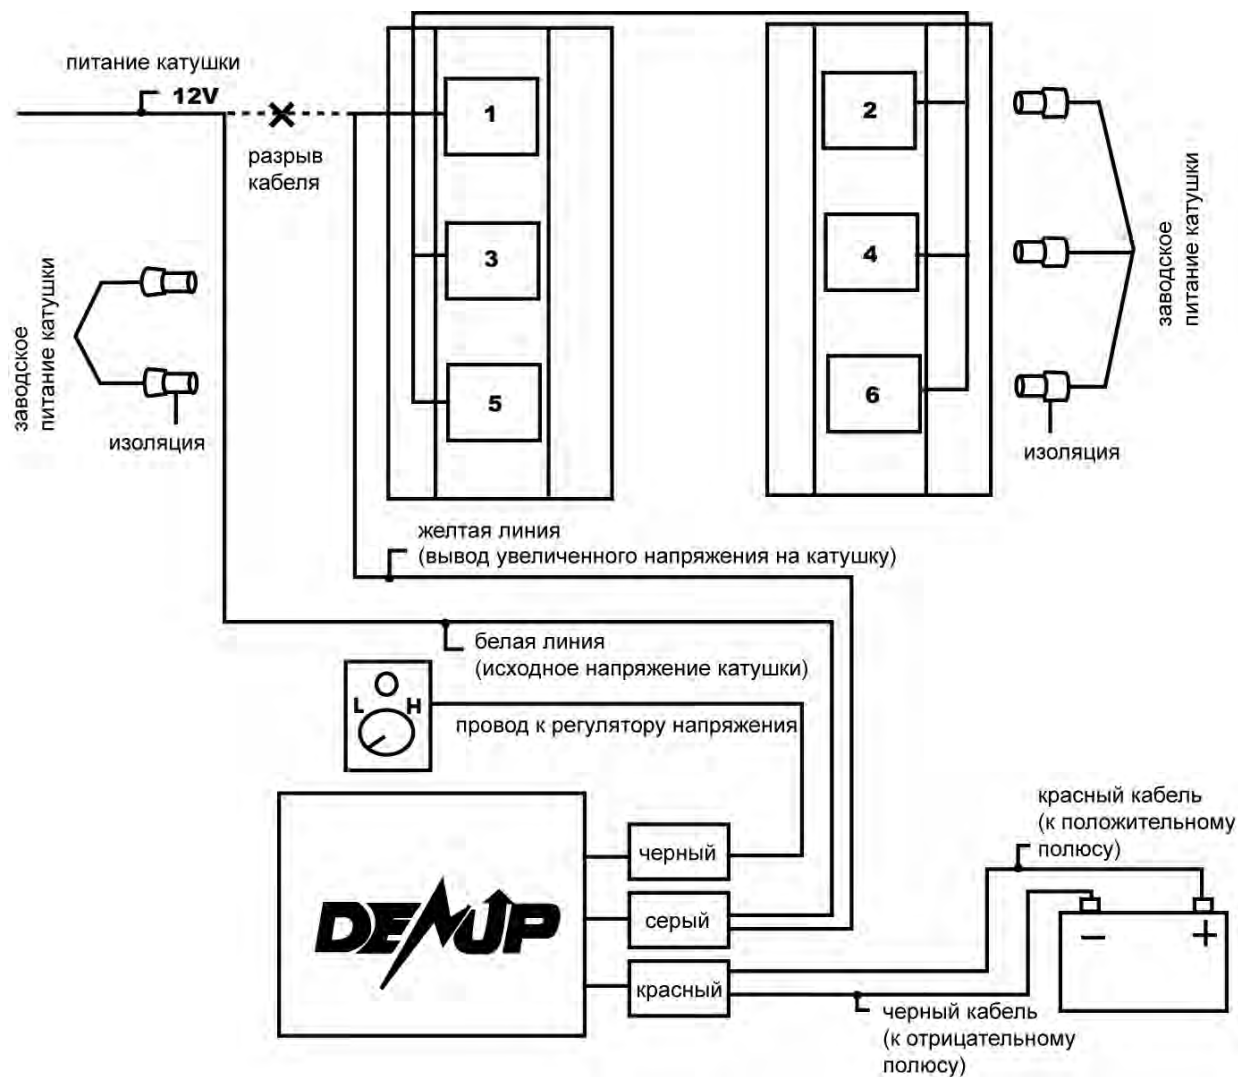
питание катушки

12V

разрыв кабеля

1

3

5

2

4

6

заводское питание катушки

изоляция

заводское питание катушки

изоляция

желтая линия
(вывод увеличенного напряжения на катушку)

белая линия
(исходное напряжение катушки)

L H

провод к регулятору напряжения

DENUP

черный

серый

красный

красный кабель
(к положительному полюсу)

−

+

черный кабель
(к отрицательному полюсу)